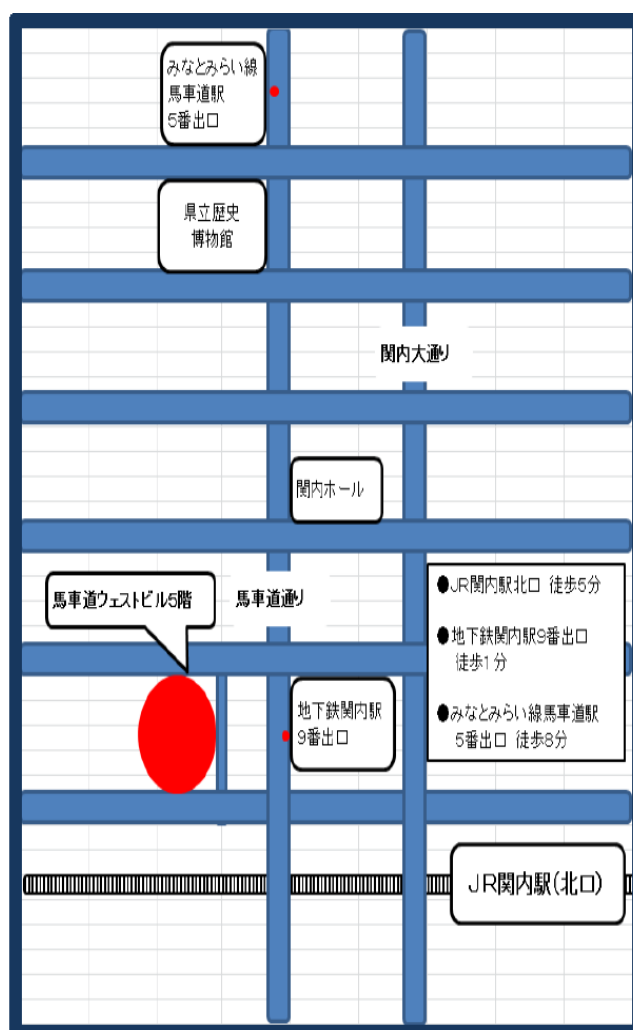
みなとみらい線
馬車道駅
5番出口

県立歴史
博物館

関内大通り

関内ホール

馬車道ウェストビル5階

馬車道通り

●JR関内駅北口 徒歩5分

●地下鉄関内駅9番出口
徒歩1分

●みなとみらい線馬車道駅
5番出口 徒歩8分

地下鉄関内駅
9番出口

JR関内駅(北口)